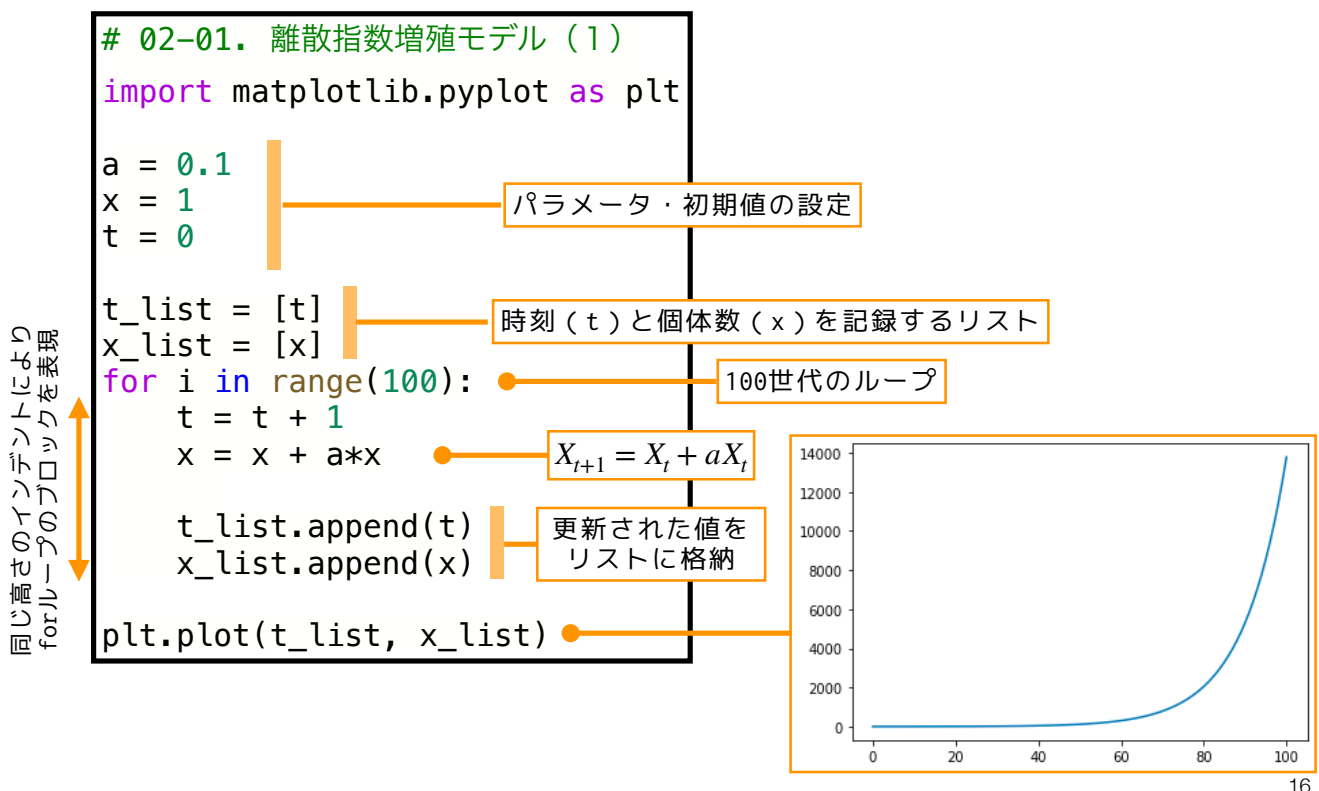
# 02-01. 離散指数増殖モデル（1）
import matplotlib.pyplot as plt

a = 0.1
x = 1
t = 0

パラメータ・初期値の設定

t_list = [t]
x_list = [x]

時刻（t）と個体数（x）を記録するリスト

for i in range(100):
    t = t + 1
    x = x + a*x

100世代のループ

$X_{t+1} = X_t + aX_t$

    t_list.append(t)
    x_list.append(x)

更新された値をリストに格納

plt.plot(t_list, x_list)

同じ高さのインデントにより forループのブロックを表現

14000
12000
10000
8000
6000
4000
2000
0
0
20
40
60
80
100

16